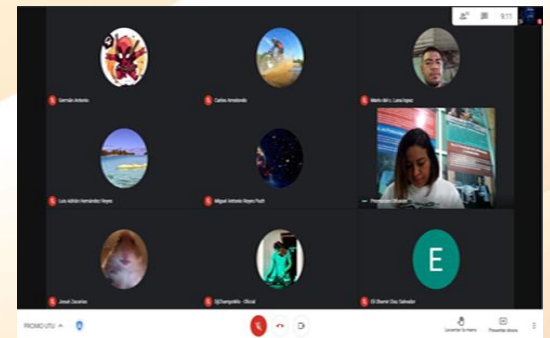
9:11

Germán Antonio

Carlos Armolondo

Mario del c. Lara lopez

Luis Adrián Hernández Reyes

Miguel Antonio Reyes Pech

Promoción UTVT

Jesus Zacarias

DjChampolin - Oficial

E

Eli Sharoni Diaz Salvador

PROMO UTU

Levantar la mano

Presentar ahora